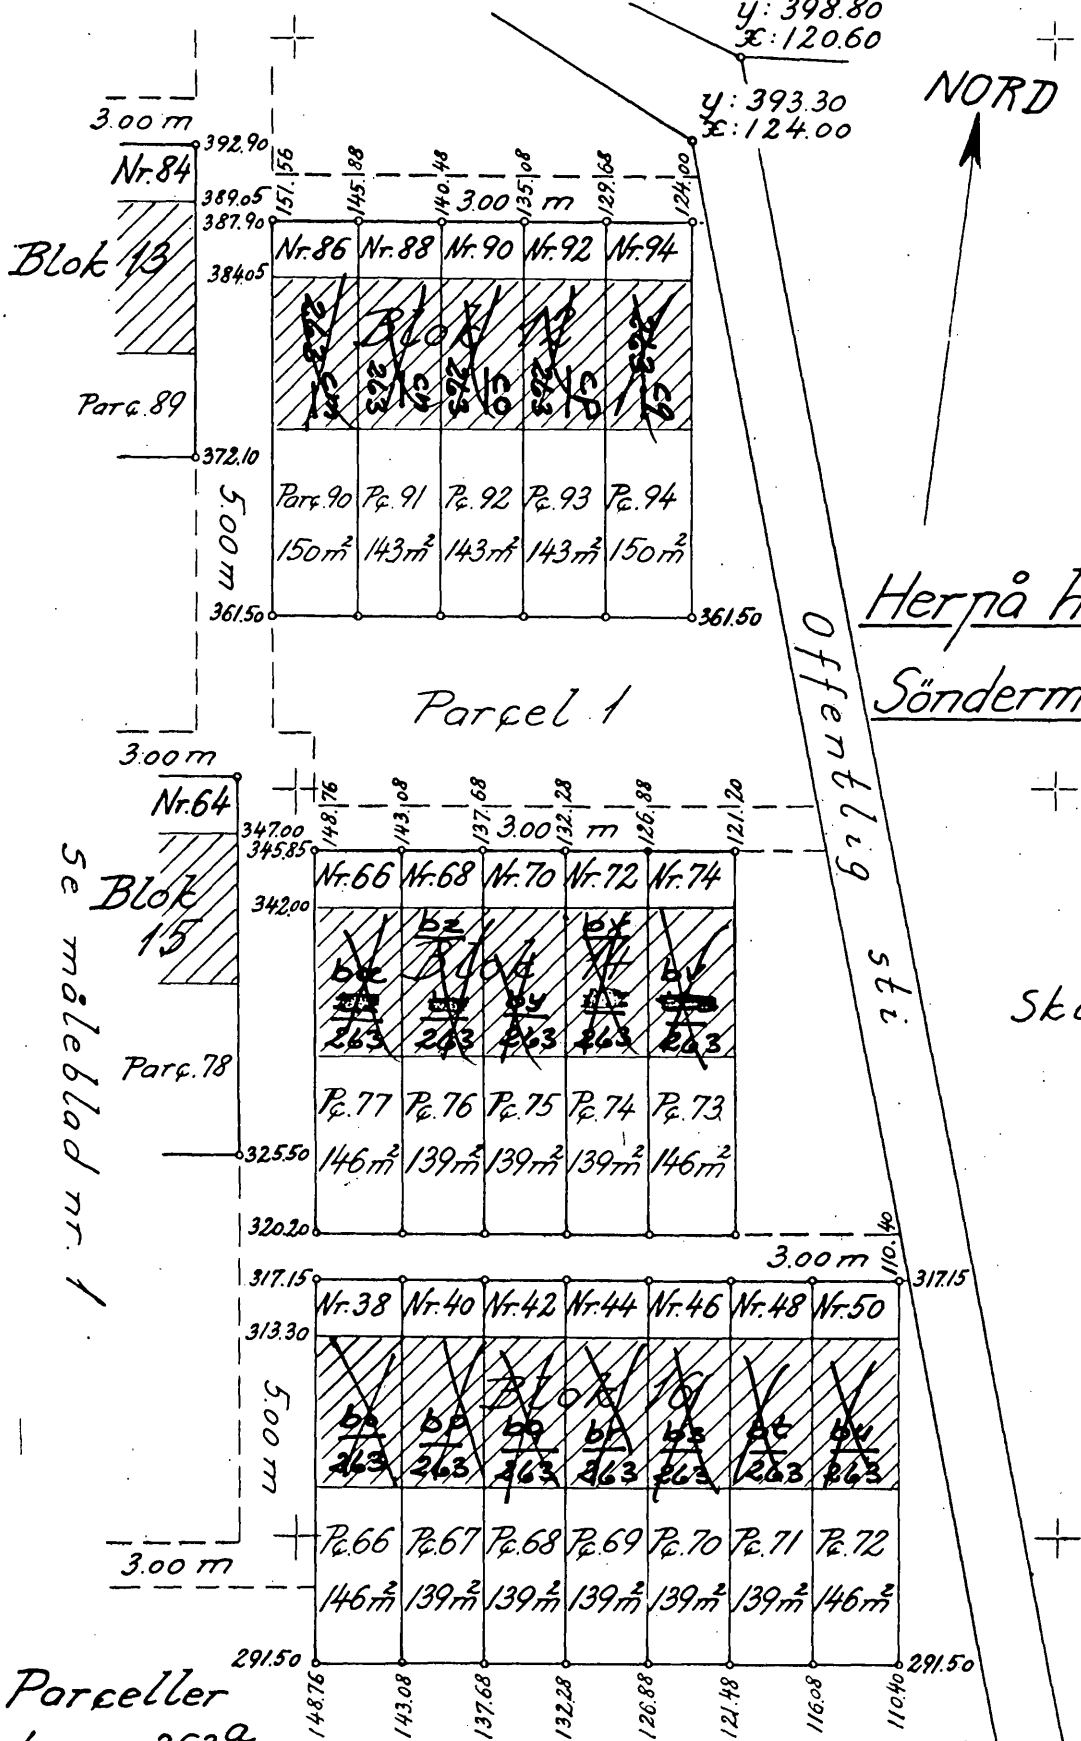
y: 398.80
x: 120.60

NORD

y: 393.30
x: 124.00

3.00 m
392.90
Nr. 84
389.05
387.90
Blok 13
384.05
Par. 89
372.10
5.00 m
361.50

151.56 145.88 140.48 135.08 129.68 124.00
3.00 m

| Nr. 86 | Nr. 88 | Nr. 90 | Nr. 92 | Nr. 94 |
|---|---|---|---|---|
| Parc. 90 | Pc. 91 | Pc. 92 | Pc. 93 | Pc. 94 |
| 150m² | 143m² | 143m² | 143m² | 150m² |

Blok

361.50

Herpå h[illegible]
Söndermå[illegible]

Offentlig sti

Parcel 1

3.00 m
Nr. 64
347.00
345.85
Blok 15
342.00
Parc. 78
325.50
320.20

148.76 143.08 137.68 132.28 126.88 121.20
3.00 m

| Nr. 66 | Nr. 68 | Nr. 70 | Nr. 72 | Nr. 74 |
|---|---|---|---|---|
| 263 | bz 263 | by 263 | bx 263 | bv 263 |
| Pc. 77 | Pc. 76 | Pc. 75 | Pc. 74 | Pc. 73 |
| 146m² | 139m² | 139m² | 139m² | 146m² |

Blok

Sk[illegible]

se måleblad nr. 1

3.00 m
110.40
317.15
317.15
313.30
5.00 m

| Nr. 38 | Nr. 40 | Nr. 42 | Nr. 44 | Nr. 46 | Nr. 48 | Nr. 50 |
|---|---|---|---|---|---|---|
| ba 263 | bp 263 | bo 263 | bn 263 | bs 263 | bt 263 | bu 263 |
| Pc. 66 | Pc. 67 | Pc. 68 | Pc. 69 | Pc. 70 | Pc. 71 | Pc. 72 |
| 146m² | 139m² | 139m² | 139m² | 139m² | 139m² | 146m² |

Blok 16

3.00 m
291.50
291.50
148.76 143.08 137.68 132.28 126.88 121.48 116.08 110.40

Parceller
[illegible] 262a